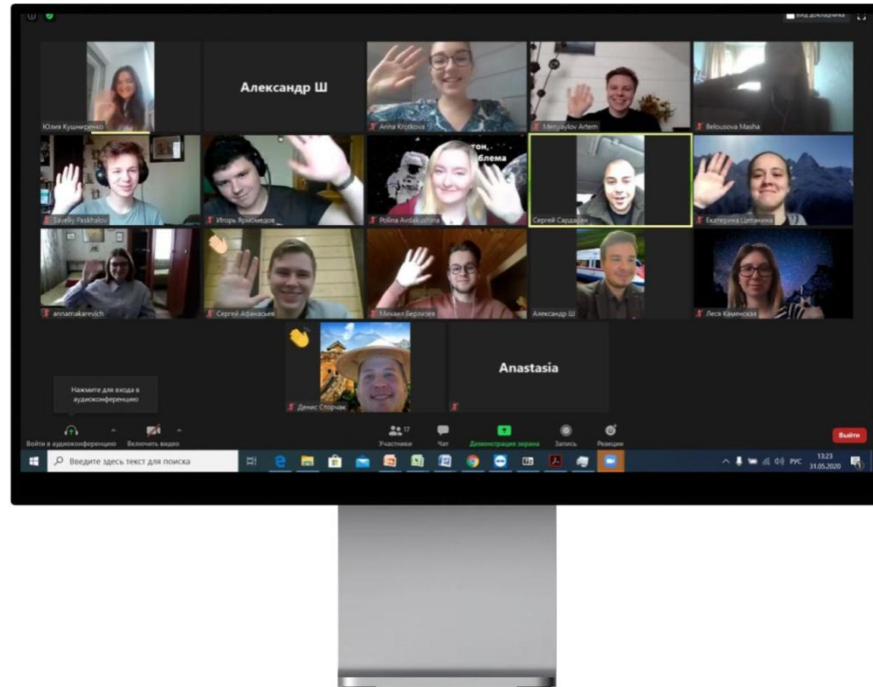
Вид докладчика

Юлия Кушниренко

Александр Ш

Anna Krotkova

Meryaylov Artem

Belousova Masha

Saveliy Paskhalov

Игорь Ярков

Polina Avdakushina

Сергей Сардарян

Екатерина Цепанина

annamakarevich

Сергей Афанасьев

Михаил Борисов

Александр Ш

Леся Каменская

Денис Спорчак

Anastasia

Нажмите для входа в аудиоконференцию

Войти в аудиоконференцию

Включить видео

Участники 17

Чат

Демонстрация экрана

Запись

Реакции

Выйти

Введите здесь текст для поиска

РУС

13:23

31.05.2020